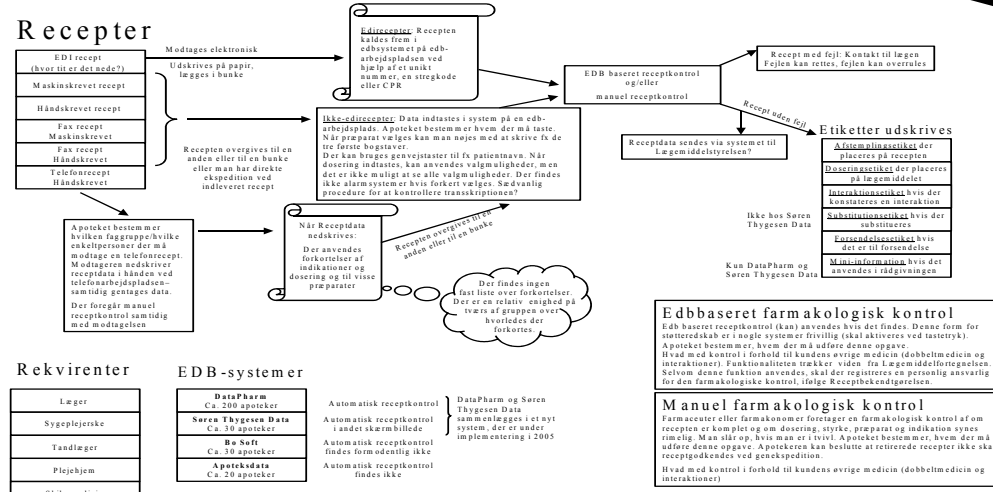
Recepter

EDI recept (hvor tit er det nede?)

Maskinskrevet recept

Håndskrevet recept

Fax recept Maskinskrevet

Fax recept Håndskrevet

Telefonrecept Håndskrevet

Modtages elektronisk

Udskrives på papir, lægges i bunke

Edirecepter: Recepten kaldes frem i edbsystemet på edb-arbejdspladsen ved hjælp af et unikt nummer, en stregkode eller CPR

Ikke-edirecepter: Data indtastes i system på en edb-arbejdsplads. Apoteket bestemmer hvem der må taste. Når præparat vælges kan man nøjes med at skrive fx de tre første bogstaver. Der kan bruges genvejstaster til fx patientnavn. Når dosering indtastes, kan anvendes valgmuligheder, men det er ikke muligt at se alle valgmuligheder. Der findes ikke alarmsystemer hvis forkert vælges. Sædvanlig procedure for at kontrollere transskriptionen?

Recepten overgives til en anden eller til en bunke eller man har direkte ekspedition ved indleveret recept

EDB baseret receptkontrol og/eller manuel receptkontrol

Recept med fejl: Kontakt til lægen Fejlen kan rettes, fejlen kan overrules

Recept uden fejl

Receptdata sendes via systemet til Lægemiddelstyrelsen?

Etiketter udskrives

Afstemplingsetiket der placeres på recepten

Doseringsetiket der placeres på lægemiddel

Interaktionsetiket hvis der konstateres en interaktion

Substitutionsetiket hvis der substitueres

Forsendelsesetiket hvis det er til forsendelse

Mini-information hvis det anvendes i rådgivningen

Ikke hos Søren Thygesen Data

Kun DataPharm og Søren Thygesen Data

Apoteket bestemmer hvilken faggruppe/hvilke enkeltpersoner der må modtage en telefonrecept. Modtageren nedskriver receptdata i hånden ved telefonarbejdspladsen– samtidig gentages data. Der foregår manuel receptkontrol samtidig med modtagelsen

Når Receptdata nedskrives: Der anvendes forkortelser af indikationer og dosering og til visse præparater

Recepten overgives til en anden eller til en bunke

Der findes ingen fast liste over forkortelser. Der er en relativ enighed på tværs af gruppen over hvordeles der forkortes.

Edbbaseret farmakologisk kontrol
Edb baseret receptkontrol (kan) anvendes hvis det findes. Denne form for støtteredskab er i nogle systemer frivillig (skal aktiveres ved tastetryk). Apoteket bestemmer, hvem der må udføre denne opgave. Hvad med kontrol i forhold til kundens øvrige medicin (dobbeltmedicin og interaktioner). Funktionaliteten trækker viden fra Lægemiddelfortegnelsen. Selvom denne funktion anvendes, skal der registreres en personlig ansvarlig for den farmakologiske kontrol, ifølge Receptbekendtgørelsen.

Manuel farmakologisk kontrol
Farmaceuter eller farmakonomer foretager en farmakologisk kontrol af om recepten er komplet og om dosering, styrke, præparat og indikation synes rimelig. Man slår op, hvis man er i tvivl. Apoteket bestemmer, hvem der må udføre denne opgave. Apotekeren kan beslutte at retirerede recepter ikke skal receptgodkendes ved genekspedition.
Hvad med kontrol i forhold til kundens øvrige medicin (dobbeltmedicin og interaktioner)

Rekvirenter

Læger

Sygeplejerske

Tandlæger

Plejehjem

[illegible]

EDB-systemer

DataPharm Ca. 200 apoteker

Søren Thygesen Data Ca. 30 apoteker

Bo Soft Ca. 30 apoteker

Apoteksdata Ca. 20 apoteker

Automatisk receptkontrol

Automatisk receptkontrol i andet skærmbillede

Automatisk receptkontrol findes formodentlig ikke

Automatisk receptkontrol findes ikke

DataPharm og Søren Thygesen Data sammenlægges i et nyt system, der er under implementering i 2005